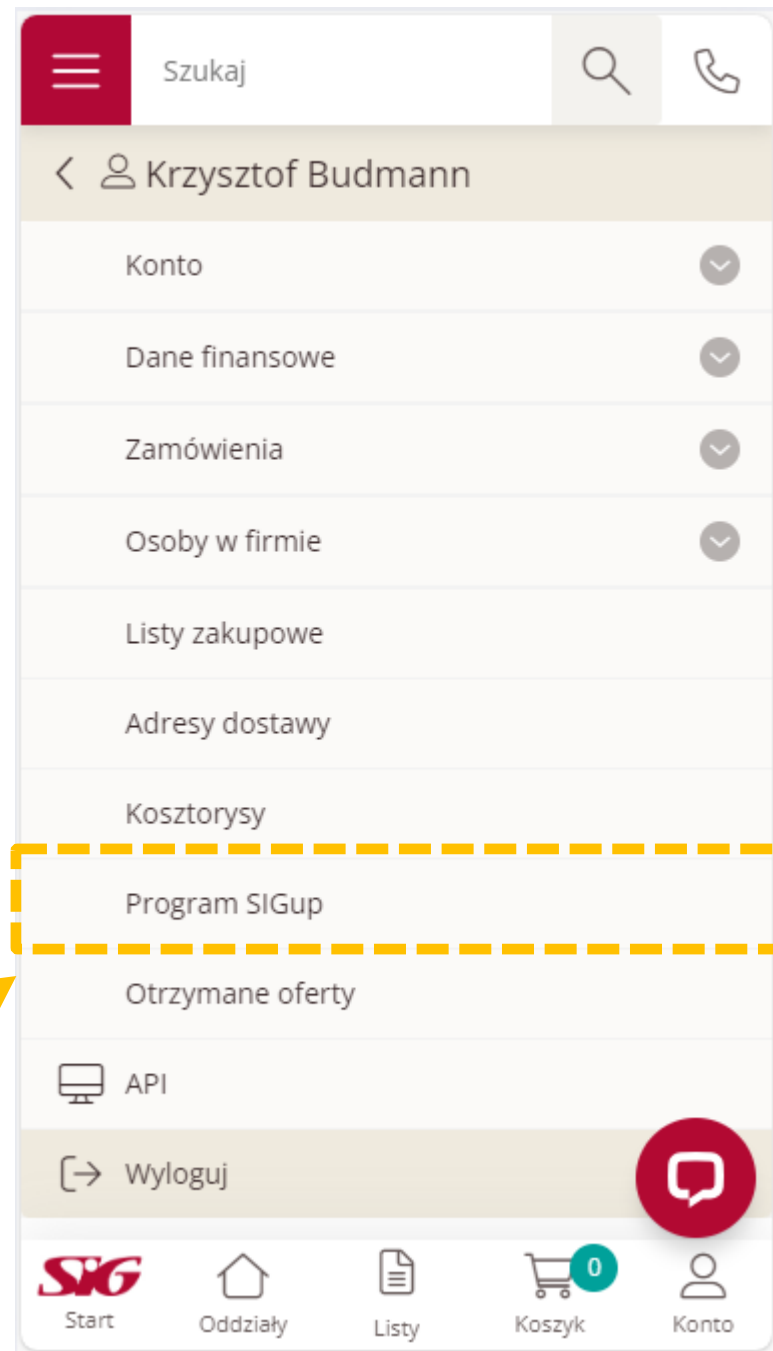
Szukaj

Krzysztof Budmann

Konto

Dane finansowe

Zamówienia

Osoby w firmie

Listy zakupowe

Adresy dostawy

Kosztorysy

Program SIGup

Otrzymane oferty

API

Wyloguj

SIG
Start

Oddziały

Listy

0
Koszyk

Konto